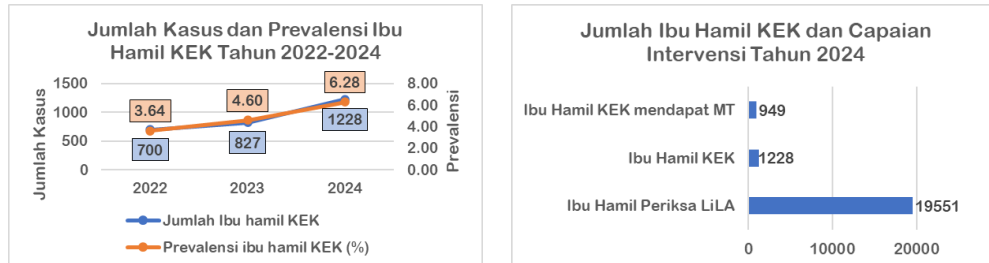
Jumlah Kasus dan Prevalensi Ibu Hamil KEK Tahun 2022-2024

Jumlah Kasus

1500
1000
500
0

Prevalensi

8.00
6.00
4.00
2.00
0.00

3.64
4.60
6.28
700
827
1228

2022
2023
2024

Jumlah Ibu hamil KEK
Prevalensi ibu hamil KEK (%)

Jumlah Ibu Hamil KEK dan Capaian Intervensi Tahun 2024

Ibu Hamil KEK mendapat MT
949
Ibu Hamil KEK
1228
Ibu Hamil Periksa LiLA
19551

0
10000
20000